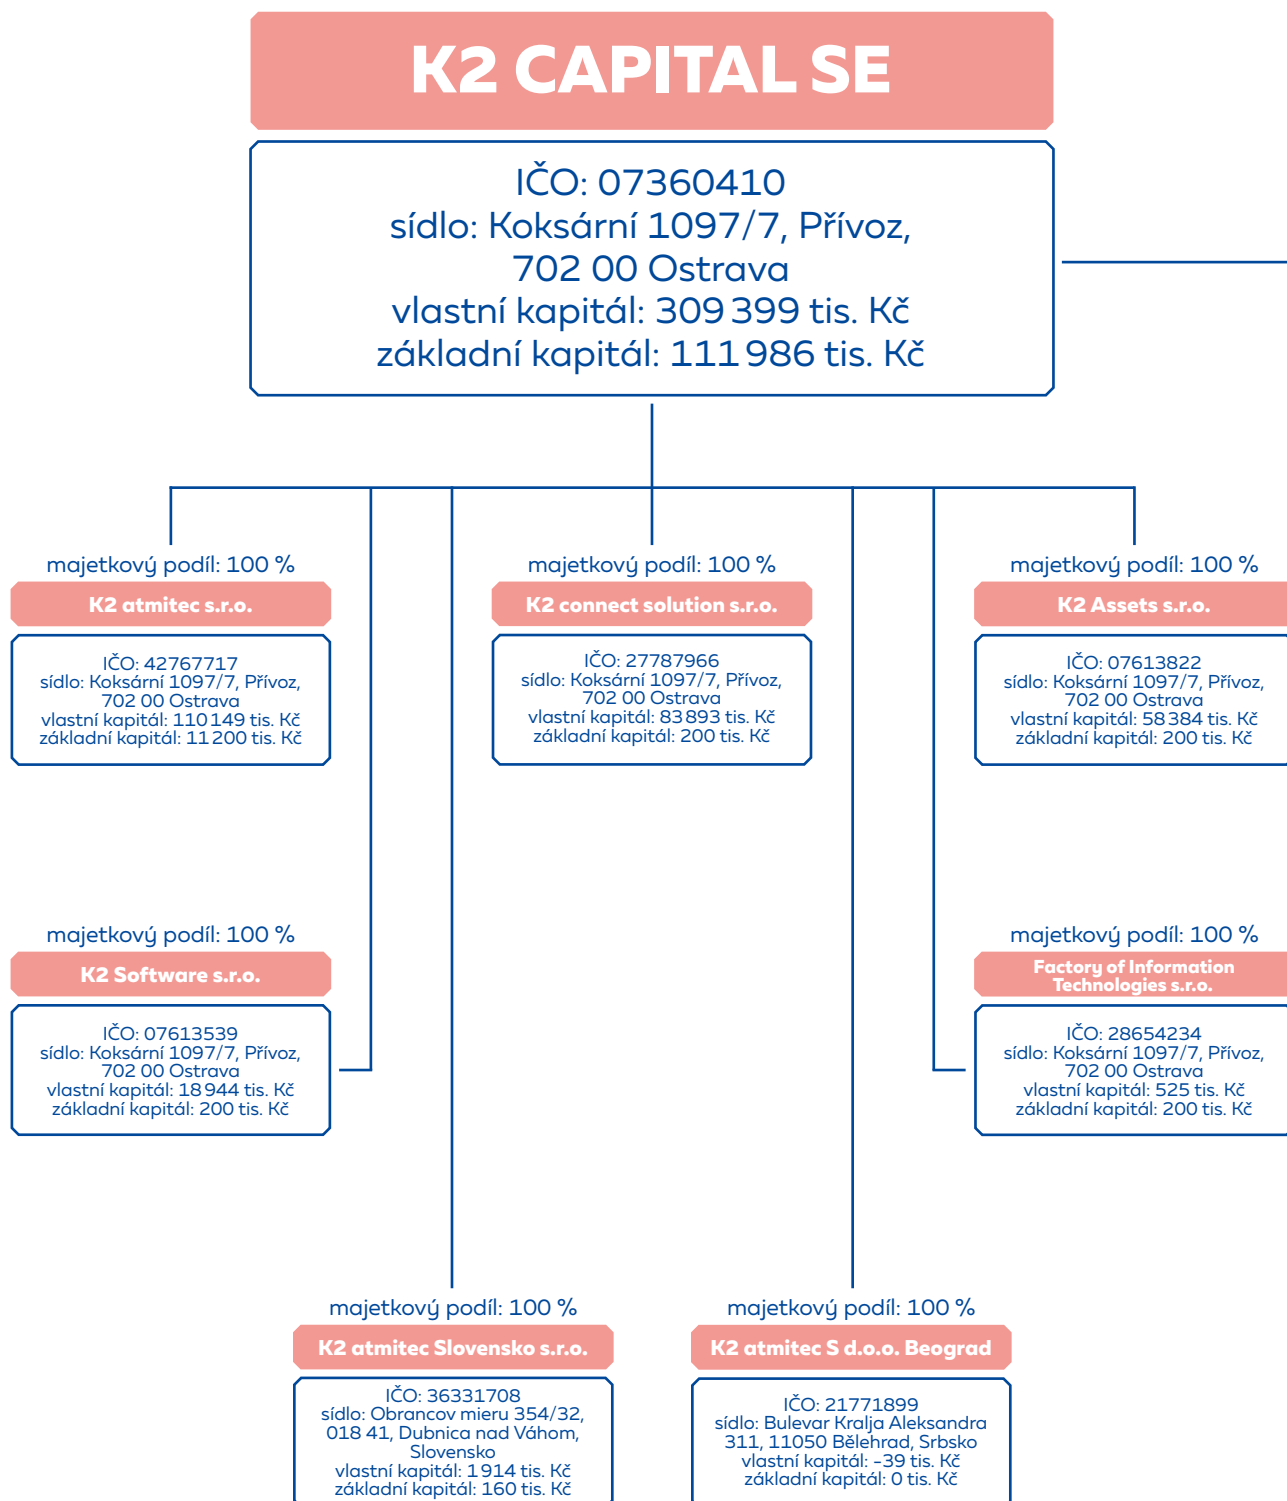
K2 CAPITAL SE

IČO: 07360410
sídlo: Koksární 1097/7, Přívoz, 702 00 Ostrava
vlastní kapitál: 309 399 tis. Kč
základní kapitál: 111 986 tis. Kč

majetkový podíl: 100 %
K2 atmitec s.r.o.
IČO: 42767717
sídlo: Koksární 1097/7, Přívoz, 702 00 Ostrava
vlastní kapitál: 110 149 tis. Kč
základní kapitál: 11 200 tis. Kč

majetkový podíl: 100 %
K2 connect solution s.r.o.
IČO: 27787966
sídlo: Koksární 1097/7, Přívoz, 702 00 Ostrava
vlastní kapitál: 83 893 tis. Kč
základní kapitál: 200 tis. Kč

majetkový podíl: 100 %
K2 Assets s.r.o.
IČO: 07613822
sídlo: Koksární 1097/7, Přívoz, 702 00 Ostrava
vlastní kapitál: 58 384 tis. Kč
základní kapitál: 200 tis. Kč

majetkový podíl: 100 %
K2 Software s.r.o.
IČO: 07613539
sídlo: Koksární 1097/7, Přívoz, 702 00 Ostrava
vlastní kapitál: 18 944 tis. Kč
základní kapitál: 200 tis. Kč

majetkový podíl: 100 %
Factory of Information Technologies s.r.o.
IČO: 28654234
sídlo: Koksární 1097/7, Přívoz, 702 00 Ostrava
vlastní kapitál: 525 tis. Kč
základní kapitál: 200 tis. Kč

majetkový podíl: 100 %
K2 atmitec Slovensko s.r.o.
IČO: 36331708
sídlo: Obrancov mieru 354/32, 018 41, Dubnica nad Váhom, Slovensko
vlastní kapitál: 1 914 tis. Kč
základní kapitál: 160 tis. Kč

majetkový podíl: 100 %
K2 atmitec S d.o.o. Beograd
IČO: 21771899
sídlo: Bulevar Kralja Aleksandra 311, 11050 Bělehrad, Srbsko
vlastní kapitál: -39 tis. Kč
základní kapitál: 0 tis. Kč